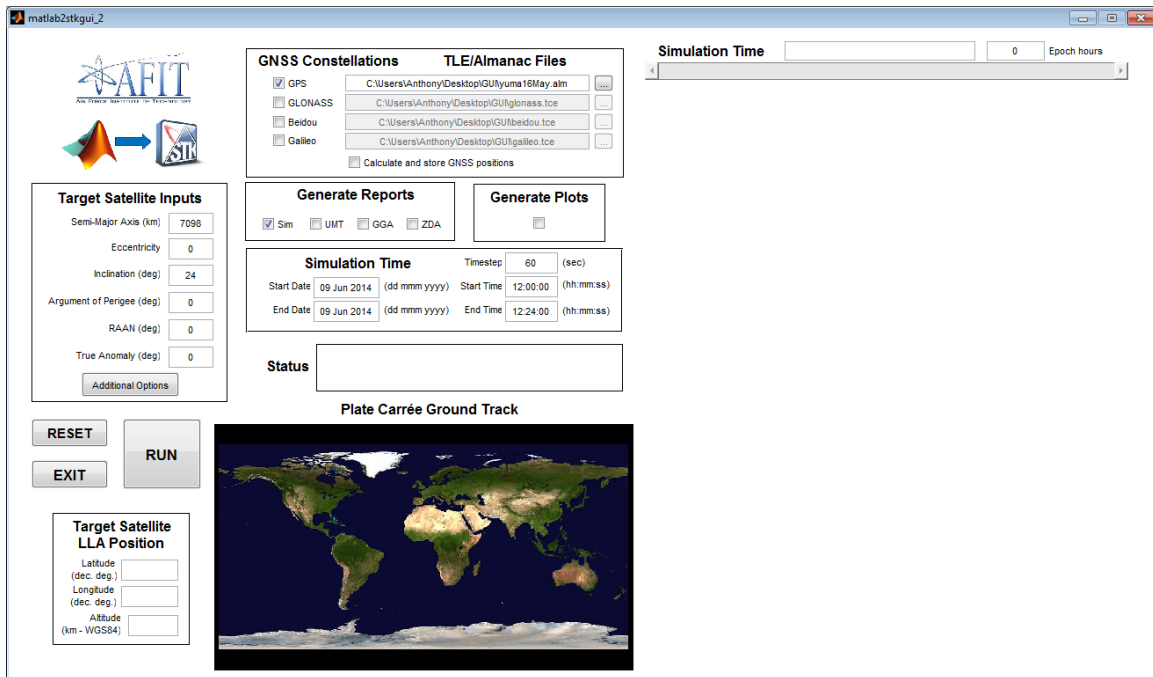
matlab2stkgui_2

AFIT
AIR FORCE INSTITUTE OF TECHNOLOGY

STK

Target Satellite Inputs

Semi-Major Axis (km) 7098

Eccentricity 0

Inclination (deg) 24

Argument of Perigee (deg) 0

RAAN (deg) 0

True Anomaly (deg) 0

Additional Options

RESET

EXIT

RUN

Target Satellite LLA Position

Latitude (dec. deg.)

Longitude (dec. deg.)

Altitude (km - WGS84)

GNSS Constellations TLE/Almanac Files

GPS C:\Users\Anthony\Desktop\GUI\yuma16May.alm ...

GLONASS C:\Users\Anthony\Desktop\GUI\glonass.tce ...

Beidou C:\Users\Anthony\Desktop\GUI\beidou.tce ...

Galileo C:\Users\Anthony\Desktop\GUI\galileo.tce ...

Calculate and store GNSS positions

Generate Reports

Sim UMT GGA ZDA

Generate Plots

Simulation Time

Timestep 60 (sec)

Start Date 09 Jun 2014 (dd mmm yyyy) Start Time 12:00:00 (hh:mm:ss)

End Date 09 Jun 2014 (dd mmm yyyy) End Time 12:24:00 (hh:mm:ss)

Status

Plate Carrée Ground Track

Simulation Time 0 Epoch hours